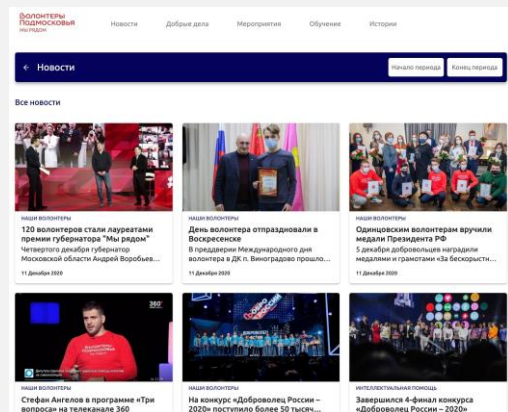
ВОЛОНТЕРЫ ПОДМОСКОВЬЯ МЫ РЯДОМ

Новости Добрые дела Мероприятия Обучение Истории

← Новости

Начало периода Конец периода

Все новости

НАШИ ВОЛОНТЕРЫ
120 волонтеров стали лауреатами премии губернатора "Мы рядом"
Четвертого декабря губернатор Московской области Андрей Воробьев...
11 Декабря 2020

НАШИ ВОЛОНТЕРЫ
День волонтера отпраздновали в Воскресенске
В преддверии Международного дня волонтера в ДК п. Виноградово прошло...
11 Декабря 2020

НАШИ ВОЛОНТЕРЫ
Одинцовским волонтерам вручили медали Президента РФ
5 декабря добровольцев наградили медалями и грамотами «За бескорыст...
11 Декабря 2020

360°

НАШИ ВОЛОНТЕРЫ
Стефан Ангелов в программе «Три вопроса» на телеканале 360

НАШИ ВОЛОНТЕРЫ
На конкурс «Доброволец России – 2020» поступило более 50 тысяч...

ИНТЕЛЛЕКТУАЛЬНАЯ ПОМОЩЬ
Завершился 4-финал конкурса «Доброволец России – 2020»